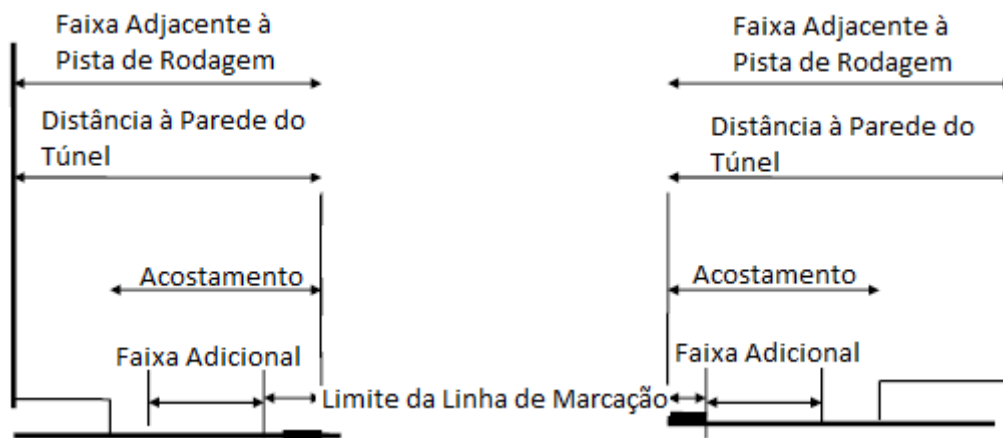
Faixa Adjacente à Pista de Rodagem

Distância à Parede do Túnel

Acostamento

Faixa Adicional

Limite da Linha de Marcação

Faixa Adjacente à Pista de Rodagem

Distância à Parede do Túnel

Acostamento

Faixa Adicional